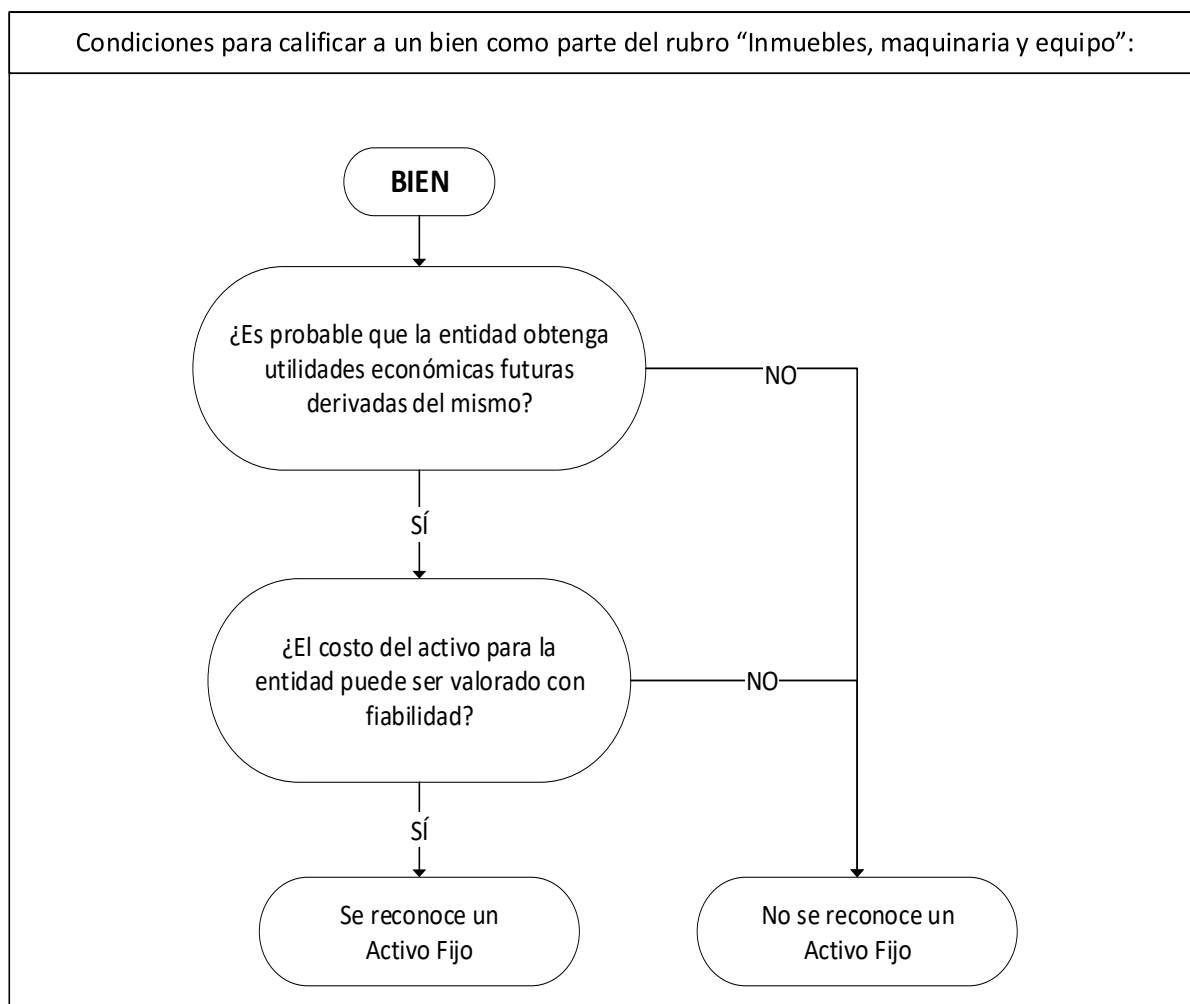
Condiciones para calificar a un bien como parte del rubro “Inmuebles, maquinaria y equipo”:

BIEN

¿Es probable que la entidad obtenga utilidades económicas futuras derivadas del mismo?

NO

SÍ

¿El costo del activo para la entidad puede ser valorado con fiabilidad?

NO

SÍ

Se reconoce un Activo Fijo

No se reconoce un Activo Fijo